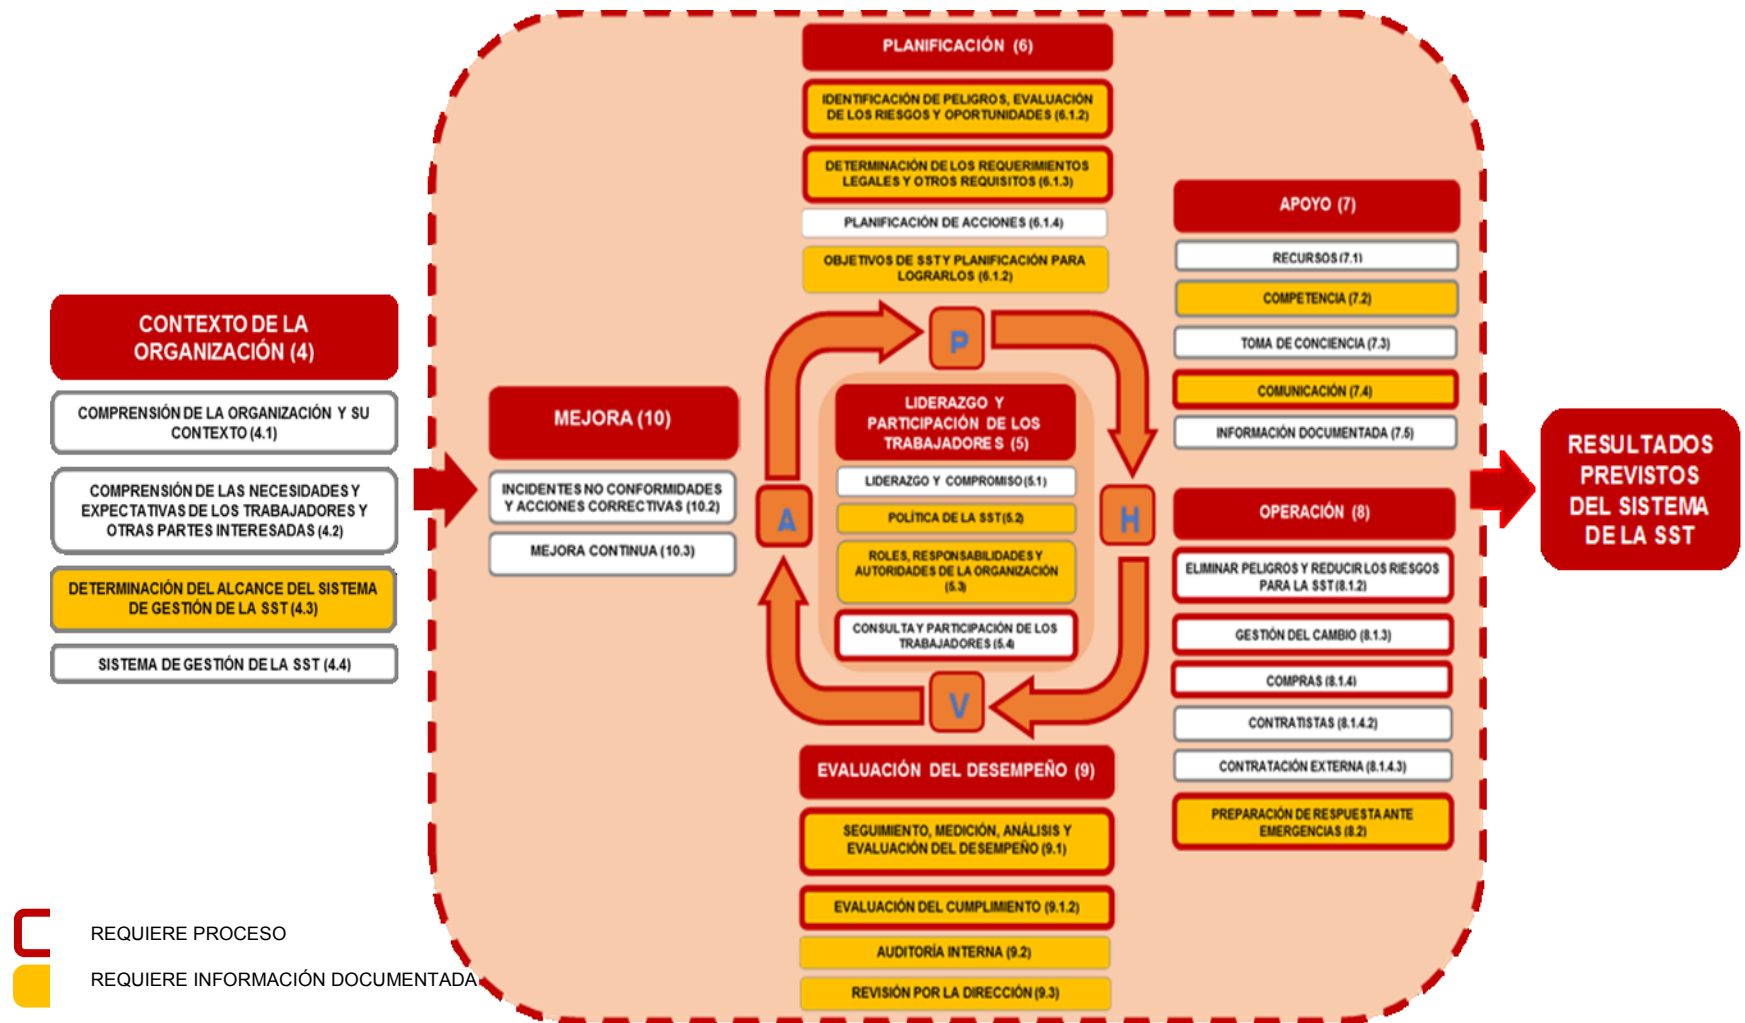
CONTEXTO DE LA ORGANIZACIÓN (4)

COMPRENSIÓN DE LA ORGANIZACIÓN Y SU CONTEXTO (4.1)

COMPRENSIÓN DE LAS NECESIDADES Y EXPECTATIVAS DE LOS TRABAJADORES Y OTRAS PARTES INTERESADAS (4.2)

DETERMINACIÓN DEL ALCANCE DEL SISTEMA DE GESTIÓN DE LA SST (4.3)

SISTEMA DE GESTIÓN DE LA SST (4.4)

MEJORA (10)

INCIDENTES NO CONFORMIDADES Y ACCIONES CORRECTIVAS (10.2)

MEJORA CONTINUA (10.3)

PLANIFICACIÓN (6)

IDENTIFICACIÓN DE PELIGROS, EVALUACIÓN DE LOS RIESGOS Y OPORTUNIDADES (6.1.2)

DETERMINACIÓN DE LOS REQUERIMIENTOS LEGALES Y OTROS REQUISITOS (6.1.3)

PLANIFICACIÓN DE ACCIONES (6.1.4)

OBJETIVOS DE SST Y PLANIFICACIÓN PARA LOGRARLOS (6.1.2)

P

H

V

A

LIDERAZGO Y PARTICIPACIÓN DE LOS TRABAJADORES (5)

LIDERAZGO Y COMPROMISO (5.1)

POLÍTICA DE LA SST (5.2)

ROLES, RESPONSABILIDADES Y AUTORIDADES DE LA ORGANIZACIÓN (5.3)

CONSULTA Y PARTICIPACIÓN DE LOS TRABAJADORES (5.4)

EVALUACIÓN DEL DESEMPEÑO (9)

SEGUIMIENTO, MEDICIÓN, ANÁLISIS Y EVALUACIÓN DEL DESEMPEÑO (9.1)

EVALUACIÓN DEL CUMPLIMIENTO (9.1.2)

AUDITORÍA INTERNA (9.2)

REVISIÓN POR LA DIRECCIÓN (9.3)

APOYO (7)

RECURSOS (7.1)

COMPETENCIA (7.2)

TOMA DE CONCIENCIA (7.3)

COMUNICACIÓN (7.4)

INFORMACIÓN DOCUMENTADA (7.5)

OPERACIÓN (8)

ELIMINAR PELIGROS Y REDUCIR LOS RIESGOS PARA LA SST (8.1.2)

GESTIÓN DEL CAMBIO (8.1.3)

COMPRAS (8.1.4)

CONTRATISTAS (8.1.4.2)

CONTRATACIÓN EXTERNA (8.1.4.3)

PREPARACIÓN DE RESPUESTA ANTE EMERGENCIAS (8.2)

RESULTADOS PREVISTOS DEL SISTEMA DE LA SST

REQUIERE PROCESO

REQUIERE INFORMACIÓN DOCUMENTADA